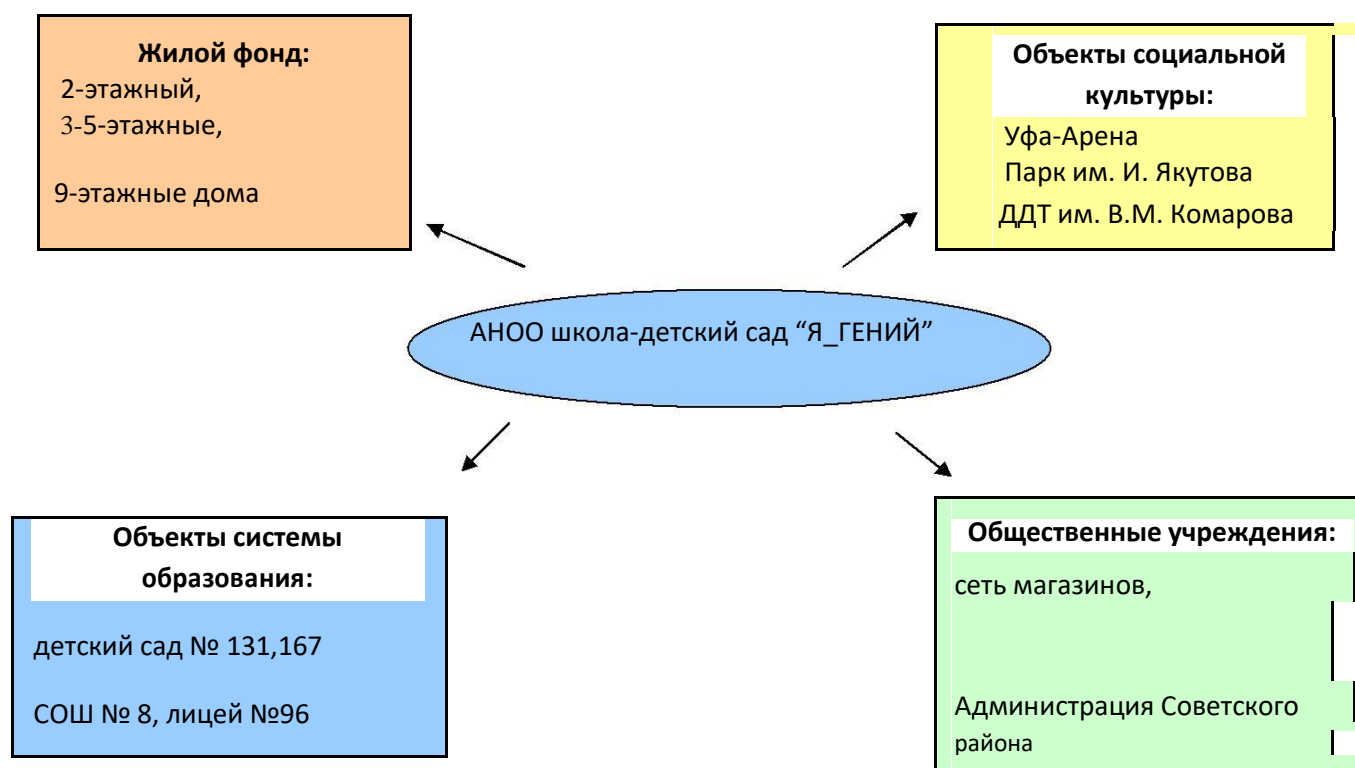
Жилой фонд:
2-этажный,
3-5-этажные,

9-этажные дома

Объекты социальной культуры:
Уфа-Арена
Парк им. И. Якутова
ДДТ им. В.М. Комарова

АНОО школа-детский сад “Я_ГЕНИЙ”

Объекты системы образования:

детский сад № 131,167

СОШ № 8, лицей №96

Общественные учреждения:

сеть магазинов,

Администрация Советского района